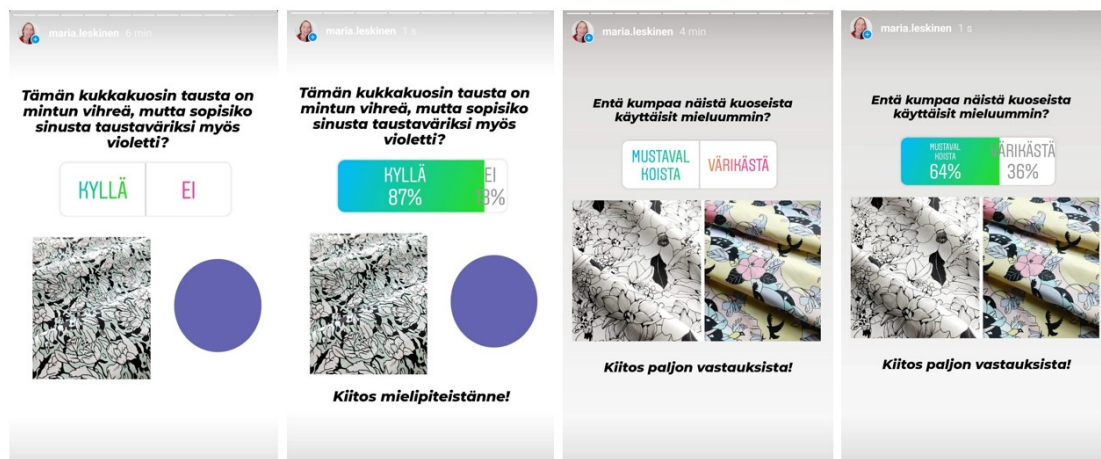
maria.leskinen 6 min

Tämän kukkakuosin tausta on mintun vihreä, mutta sopisiko sinusta taustaväriksi myös violetti?

KYLLÄ

EI

maria.leskinen 1 s

Tämän kukkakuosin tausta on mintun vihreä, mutta sopisiko sinusta taustaväriksi myös violetti?

KYLLÄ 87%

EI 13%

Kiitos mielipiteistänne!

maria.leskinen 4 min

Entä kumpaa näistä kuoseista käyttäisit mieluummin?

MUSTAVALKOISTA

VÄRIKÄSTÄ

Kiitos paljon vastauksista!

maria.leskinen 1 s

Entä kumpaa näistä kuoseista käyttäisit mieluummin?

MUSTAVALKOISTA 64%

VÄRIKÄSTÄ 36%

Kiitos paljon vastauksista!